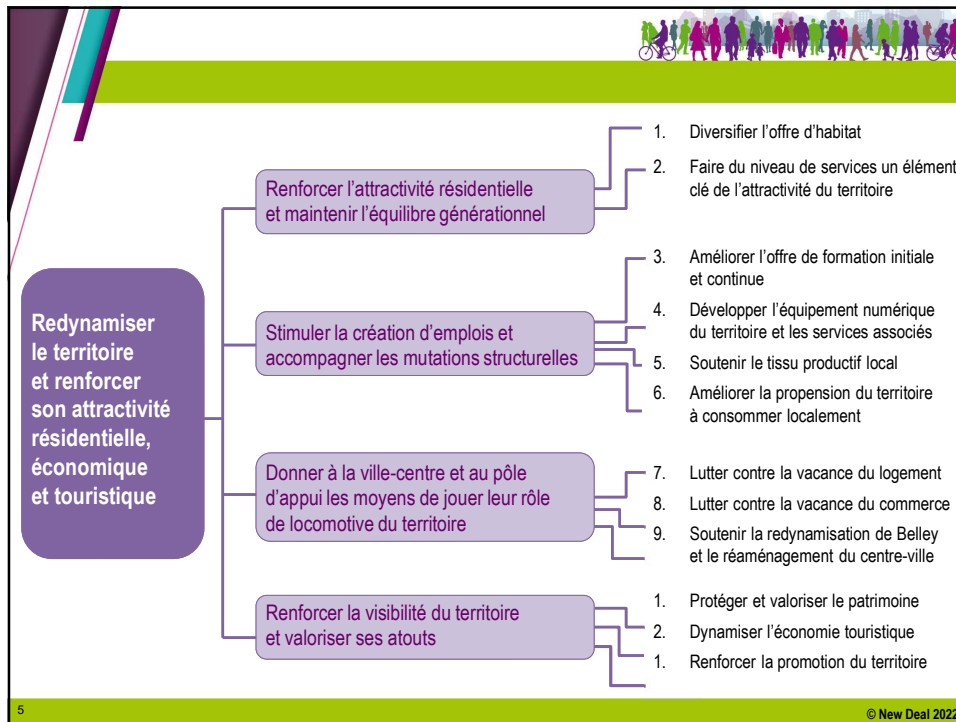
Redynamiser le territoire et renforcer son attractivité résidentielle, économique et touristique

Renforcer l'attractivité résidentielle et maintenir l'équilibre générationnel

1. Diversifier l'offre d'habitat

2. Faire du niveau de services un élément clé de l'attractivité du territoire

Stimuler la création d'emplois et accompagner les mutations structurelles

3. Améliorer l'offre de formation initiale et continue

4. Développer l'équipement numérique du territoire et les services associés

5. Soutenir le tissu productif local

6. Améliorer la propension du territoire à consommer localement

Donner à la ville-centre et au pôle d'appui les moyens de jouer leur rôle de locomotive du territoire

7. Lutter contre la vacance du logement

8. Lutter contre la vacance du commerce

9. Soutenir la redynamisation de Belley et le réaménagement du centre-ville

Renforcer la visibilité du territoire et valoriser ses atouts

1. Protéger et valoriser le patrimoine

2. Dynamiser l'économie touristique

1. Renforcer la promotion du territoire

5

© New Deal 2022